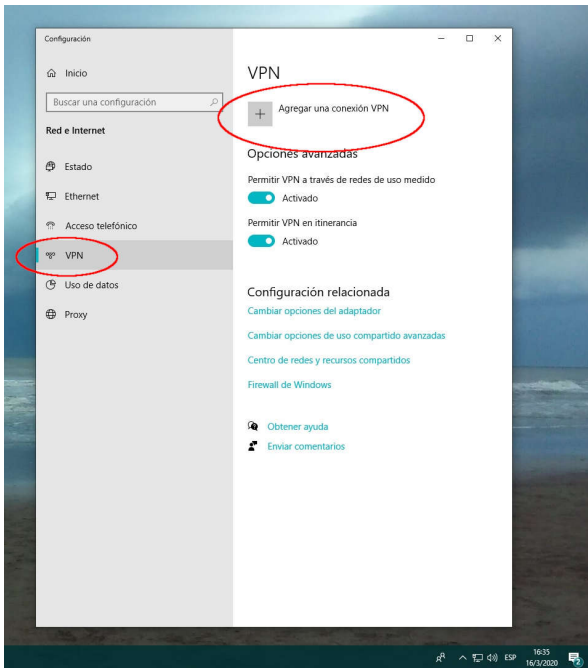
Configuración

Inicio

Buscar una configuración

Red e Internet

Estado

Ethernet

Acceso telefónico

VPN

Uso de datos

Proxy

VPN

+ Agregar una conexión VPN

Opciones avanzadas

Permitir VPN a través de redes de uso medido

Activado

Permitir VPN en itinerancia

Activado

Configuración relacionada

Cambiar opciones del adaptador

Cambiar opciones de uso compartido avanzadas

Centro de redes y recursos compartidos

Firewall de Windows

Obtener ayuda

Enviar comentarios

ESP 16:35 16/3/2020